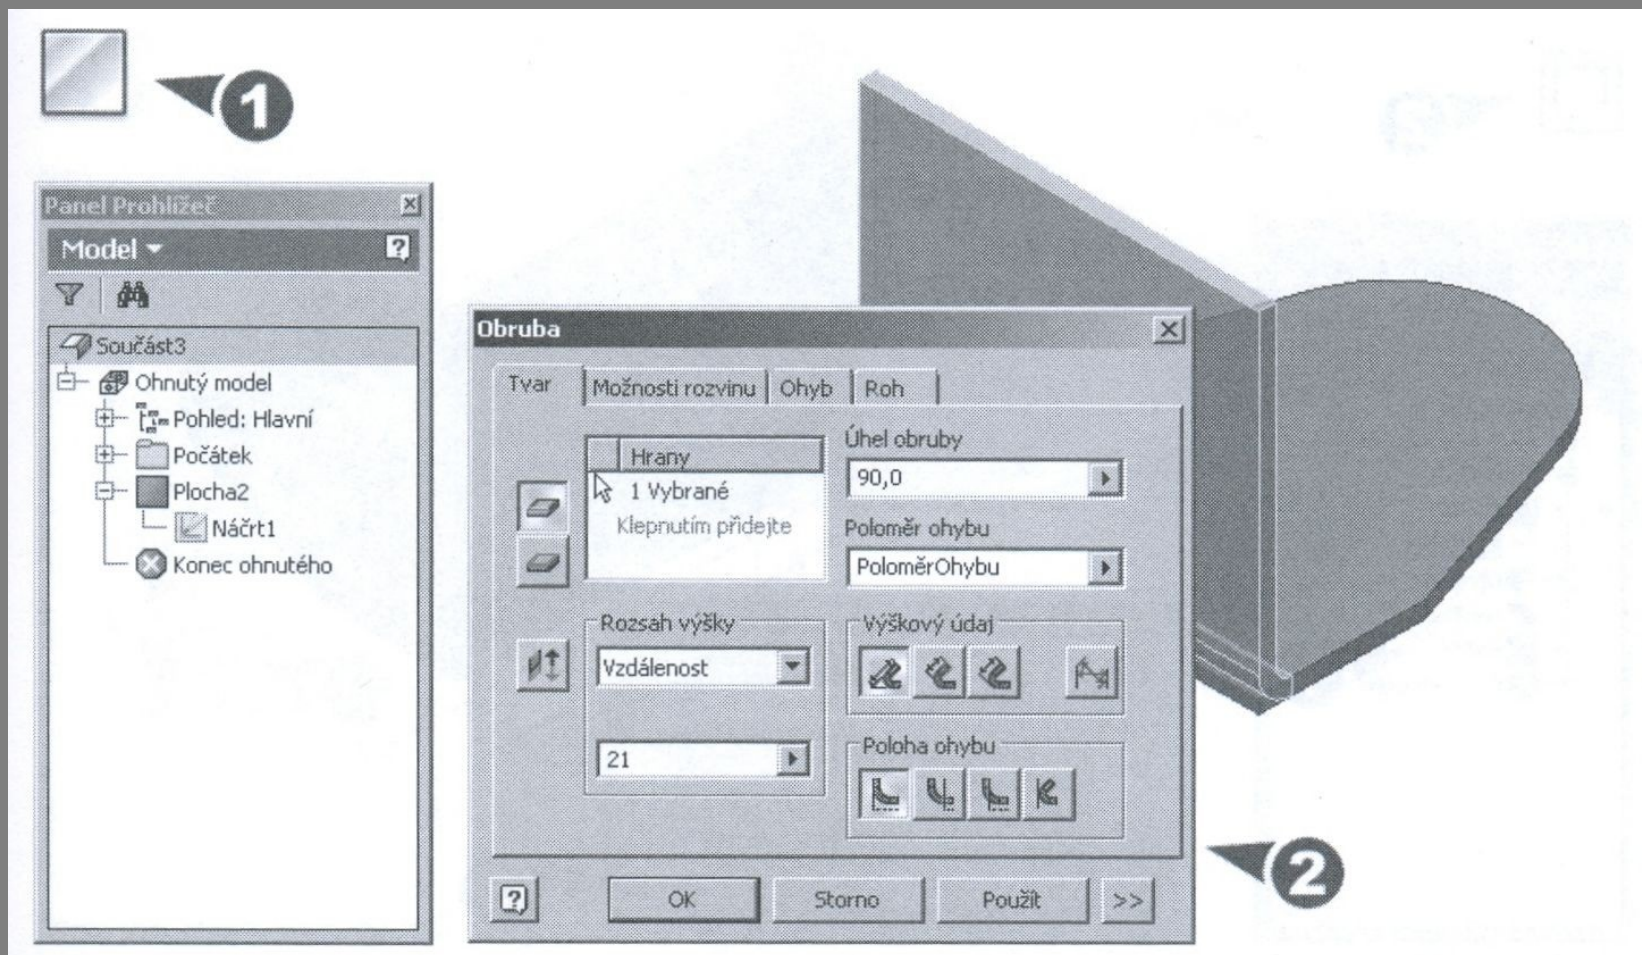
1

Panel Prohlížeč

Model

Součást3
Ohnutý model
Pohled: Hlavní
Počátek
Plocha2
Náčrt1
Konec ohnutého

Obruba

Tvar | Možnosti rozvinu | Ohyb | Roh

Hrany
1 Vybrané
Klepnutím přidejte

Úhel obruby
90,0

Poloměr ohybu
PoloměrOhybu

Rozsah výšky
Vzdálenost
21

Výškový údaj

Poloha ohybu

OK
Storno
Použít
>>

2